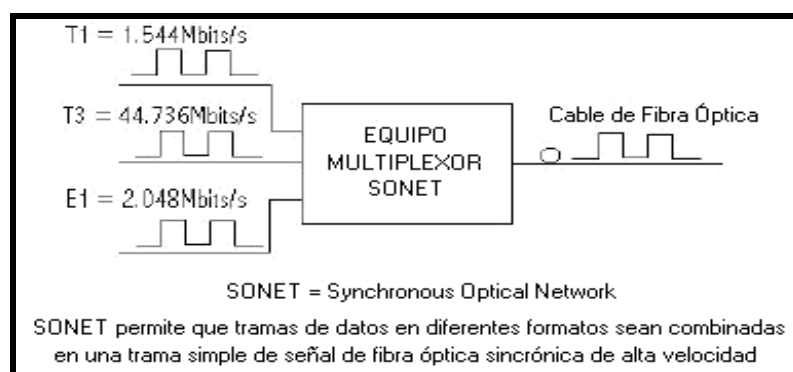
T1 = 1.544Mbits/s

T3 = 44.736Mbits/s

E1 = 2.048Mbits/s

EQUIPO MULTIPLEXOR SONET

Cable de Fibra Óptica

SONET = Synchronous Optical Network

SONET permite que tramas de datos en diferentes formatos sean combinadas en una trama simple de señal de fibra óptica sincrónica de alta velocidad